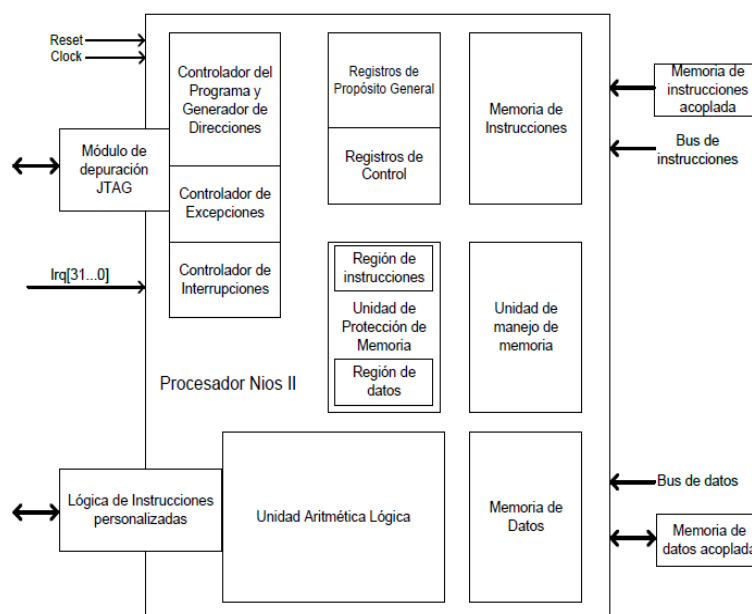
Reset
Clock

Controlador del Programa y Generador de Direcciones

Controlador de Excepciones

Controlador de Interrupciones

Módulo de depuración JTAG

Irq[31...0]

Registros de Propósito General

Registros de Control

Memoria de Instrucciones

Memoria de instrucciones acoplada

Bus de instrucciones

Región de instrucciones

Unidad de Protección de Memoria

Región de datos

Unidad de manejo de memoria

Procesador Nios II

Lógica de Instrucciones personalizadas

Unidad Aritmética Lógica

Memoria de Datos

Bus de datos

Memoria de datos acoplada